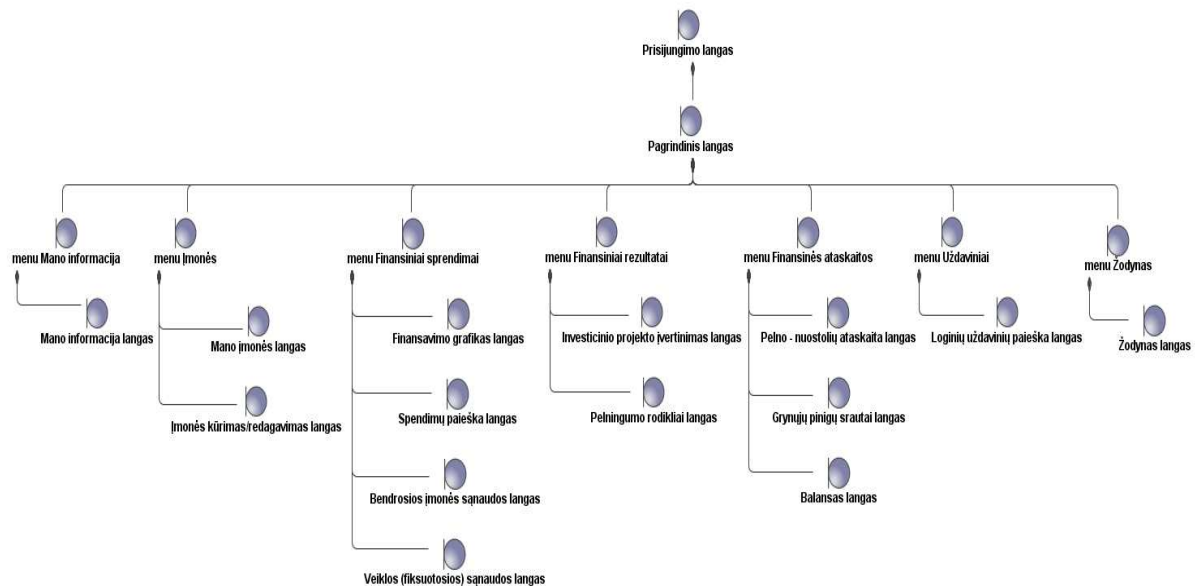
Prisijungimo langas

Pagrindinis langas

menu Mano informacija

Mano informacija langas

menu Įmonės

Mano įmonės langas

Įmonės kūrimas/redagavimas langas

menu Finansiniai sprendimai

Finansavimo grafikas langas

Spendimų paieška langas

Bendrosios įmonės sąnaudos langas

Veiklos (fiksuotosios) sąnaudos langas

menu Finansiniai rezultatai

Investicinio projekto įvertinimas langas

Pelningumo rodikliai langas

menu Finansinės ataskaitos

Pelno - nuostolių ataskaita langas

Grynųjų pinigų srautai langas

Balansas langas

menu Uždaviniai

Loginių uždavinių paieška langas

menu Žodynas

Žodynas langas